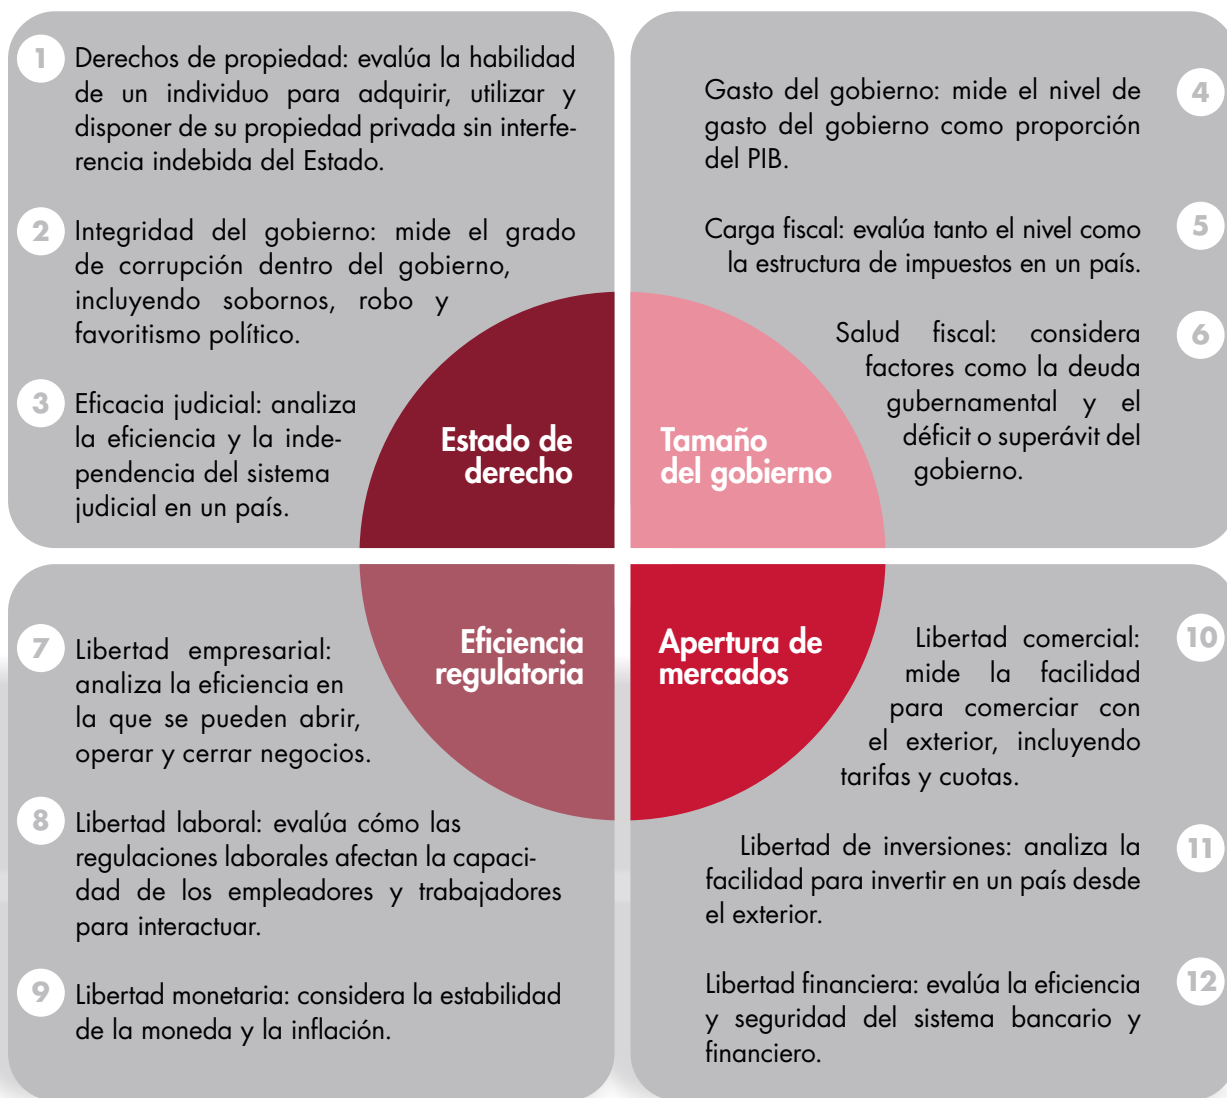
1 Derechos de propiedad: evalúa la habilidad de un individuo para adquirir, utilizar y disponer de su propiedad privada sin interferencia indebida del Estado.

2 Integridad del gobierno: mide el grado de corrupción dentro del gobierno, incluyendo sobornos, robo y favoritismo político.

3 Eficacia judicial: analiza la eficiencia y la independencia del sistema judicial en un país.

Gasto del gobierno: mide el nivel de gasto del gobierno como proporción del PIB. 4

Carga fiscal: evalúa tanto el nivel como la estructura de impuestos en un país. 5

Salud fiscal: considera factores como la deuda gubernamental y el déficit o superávit del gobierno. 6

Estado de derecho

Tamaño del gobierno

Eficiencia regulatoria

Apertura de mercados

7 Libertad empresarial: analiza la eficiencia en la que se pueden abrir, operar y cerrar negocios.

8 Libertad laboral: evalúa cómo las regulaciones laborales afectan la capacidad de los empleadores y trabajadores para interactuar.

9 Libertad monetaria: considera la estabilidad de la moneda y la inflación.

Libertad comercial: mide la facilidad para comerciar con el exterior, incluyendo tarifas y cuotas. 10

Libertad de inversiones: analiza la facilidad para invertir en un país desde el exterior. 11

Libertad financiera: evalúa la eficiencia y seguridad del sistema bancario y financiero. 12